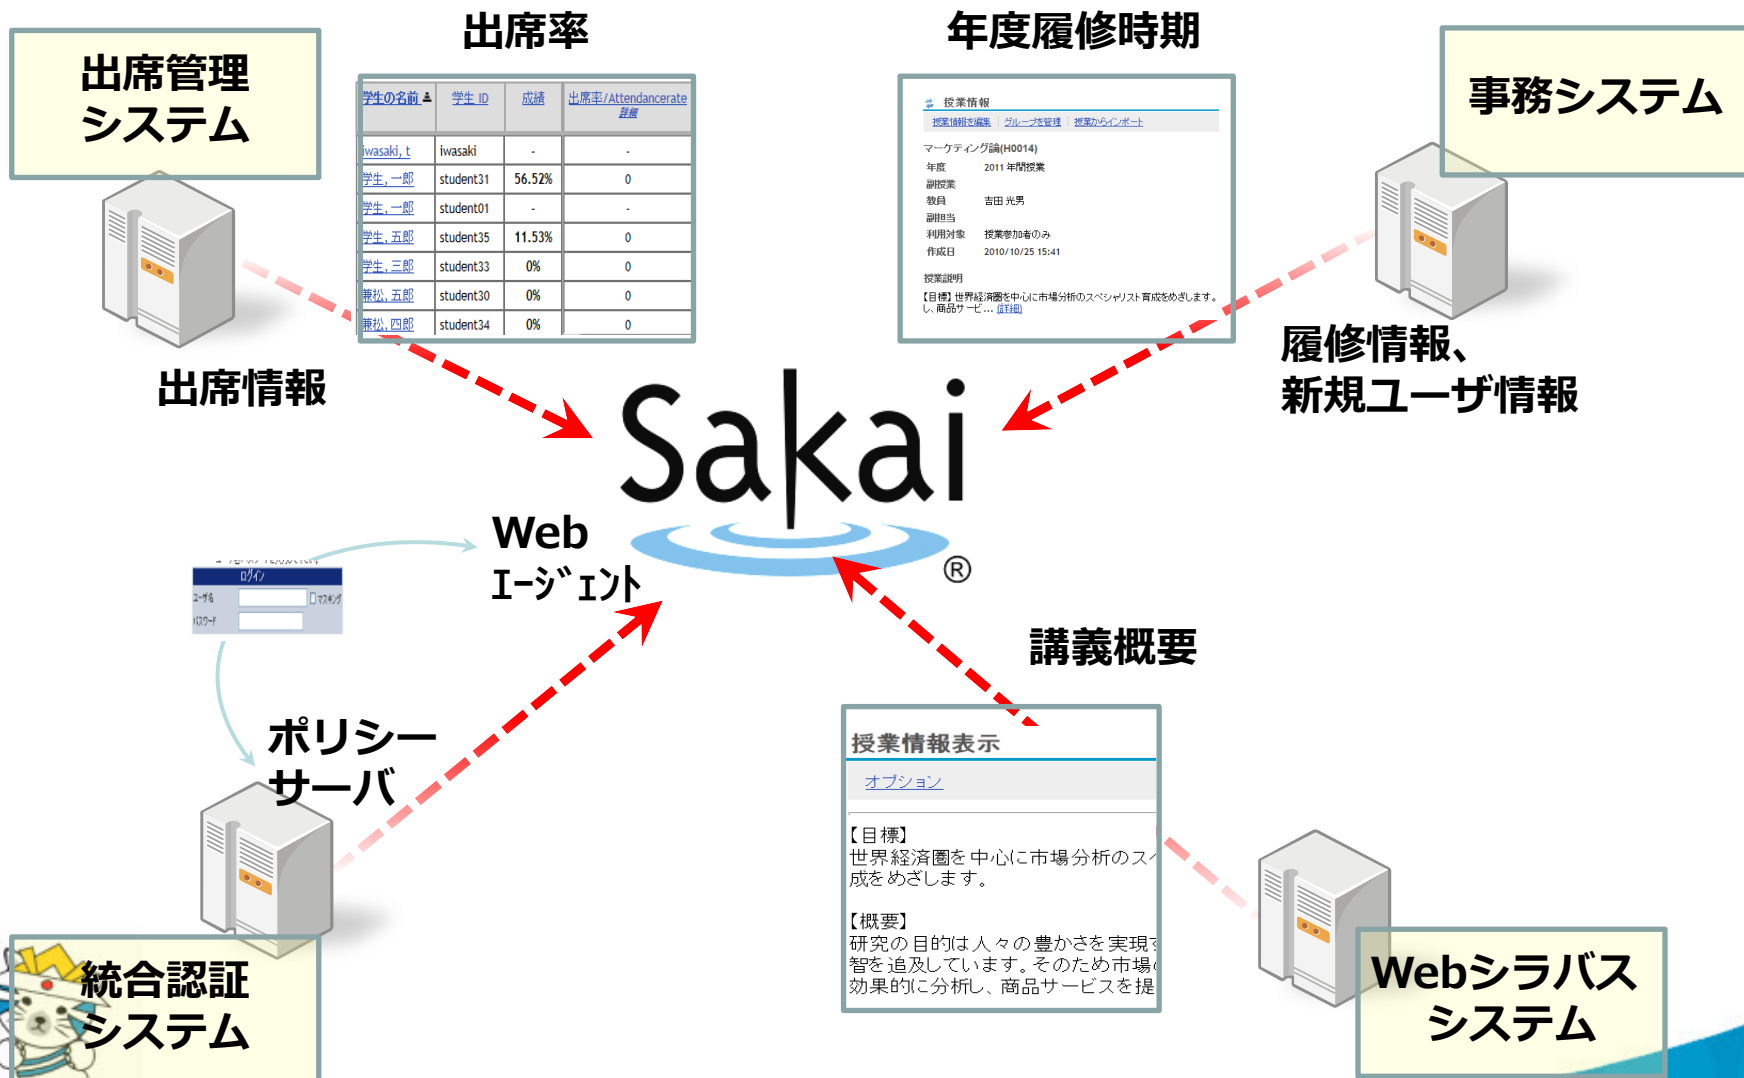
出席管理システム

出席率

| 学生の名前 | 学生 ID | 成績 | 出席率/Attendancerate 詳細 |
|---|---|---|---|
| iwasaki, t | iwasaki | - | - |
| 学生, 一郎 | student31 | 56.52% | 0 |
| 学生, 一郎 | student01 | - | - |
| 学生, 五郎 | student35 | 11.53% | 0 |
| 学生, 三郎 | student33 | 0% | 0 |
| 兼松, 五郎 | student30 | 0% | 0 |
| 兼松, 四郎 | student34 | 0% | 0 |

出席情報

年度履修時期

授業情報
授業情報を編集 | グループを管理 | 授業からインポート
マーケティング論(H0014)
年度 2011 年間授業
副授業
教員 吉田 光男
副担当
利用対象 授業参加者のみ
作成日 2010/10/25 15:41
授業説明
【目標】世界経済圏を中心に市場分析のスペシャリスト育成をめざします。し、商品サービ… (詳細)

事務システム

履修情報、
新規ユーザ情報

Sakai ®

Web
エージェント

ログイン
ユーザ名 マスキング
パスワード

ポリシーサーバ

統合認証システム

講義概要

授業情報表示
オプション
【目標】
世界経済圏を中心に市場分析のス
成をめざします。
【概要】
研究の目的は人々の豊かさを実現
智を追及しています。そのため市場
効果的に分析し、商品サービスを提

Webシラバスシステム